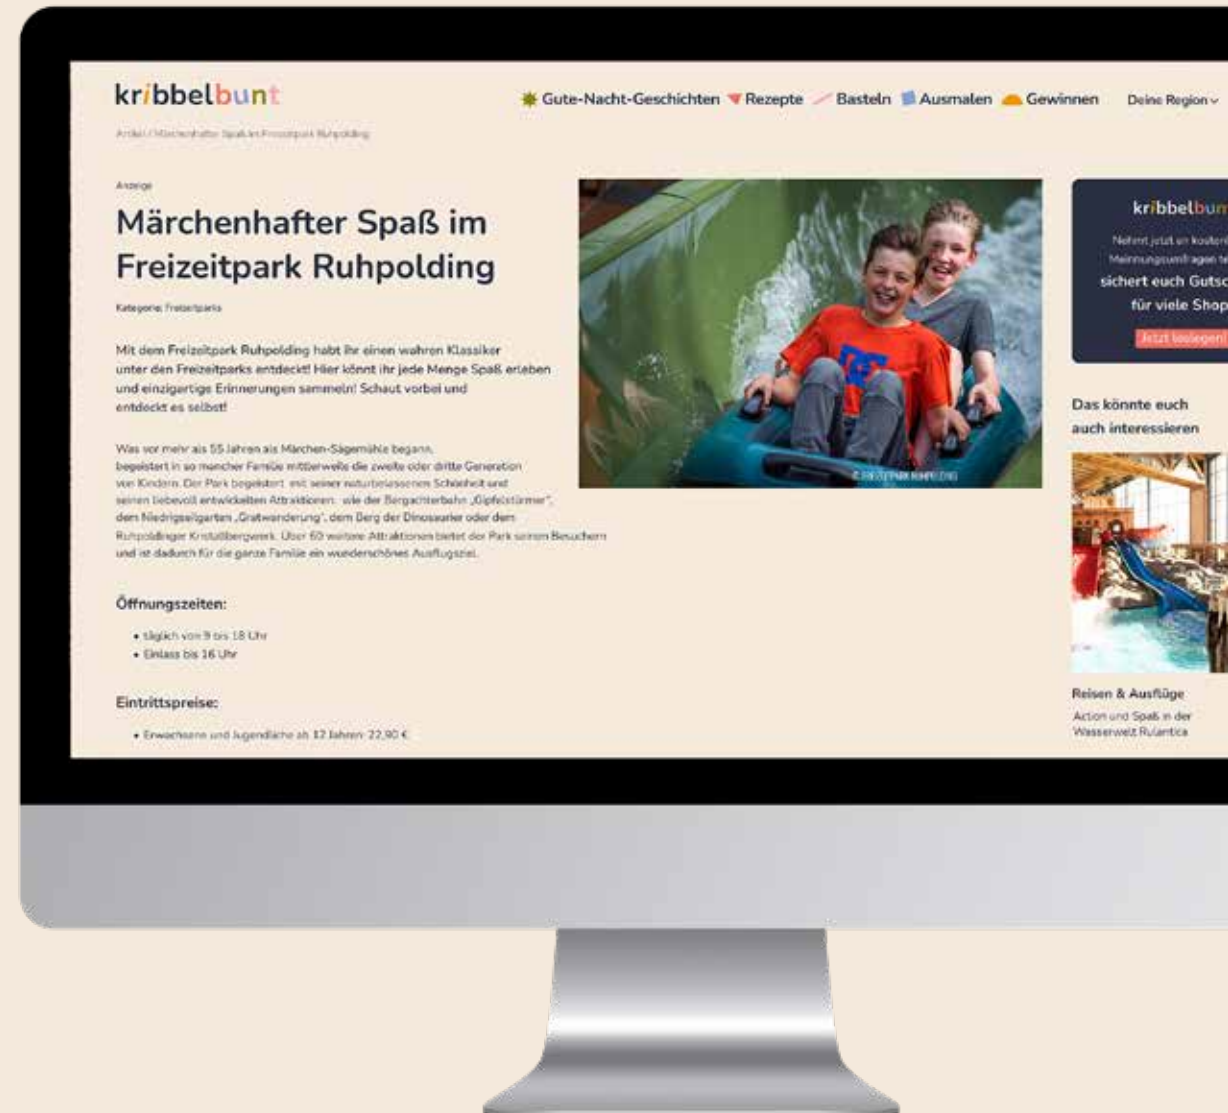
kribbelbunt

Gute-Nacht-Geschichten Rezepte Basteln Ausmalen Gewinnen Deine Region

Artikel / Märchenhafter Spaß im Freizeitpark Ruhpolding

Anzeige

Märchenhafter Spaß im Freizeitpark Ruhpolding

Kategorie: Freizeitparks

Mit dem Freizeitpark Ruhpolding habt ihr einen wahren Klassiker unter den Freizeitparks entdeckt! Hier könnt ihr jede Menge Spaß erleben und einzigartige Erinnerungen sammeln! Schaut vorbei und entdeckt es selbst!

Was vor mehr als 55 Jahren als Märchen-Sägemühle begann, begeistert in so mancher Familie mittlerweile die zweite oder dritte Generation von Kindern. Der Park begeistert mit seiner naturbelassenen Schönheit und seinen liebevoll entwickelten Attraktionen wie der Bergachterbahn „Gipfelstürmer", dem Niedrigseilgarten „Gratwanderung", dem Berg der Dinosaurier oder dem Ruhpoldinger Kristallbergwerk. Über 60 weitere Attraktionen bietet der Park seinen Besuchern und ist dadurch für die ganze Familie ein wunderschönes Ausflugsziel.

Öffnungszeiten:

• täglich von 9 bis 18 Uhr
• Einlass bis 16 Uhr

Eintrittspreise:

• Erwachsene und Jugendliche ab 12 Jahren: 22,90 €

© FREIZEITPARK RUHPOLDING

kribbelbun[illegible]

Nehmt jetzt an kosten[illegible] Meinungsumfragen te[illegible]

sichert euch Gutsc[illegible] für viele Shop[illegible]

Jetzt loslegen!

Das könnte euch auch interessieren

Reisen & Ausflüge

Action und Spaß in der Wasserwelt Rulantica